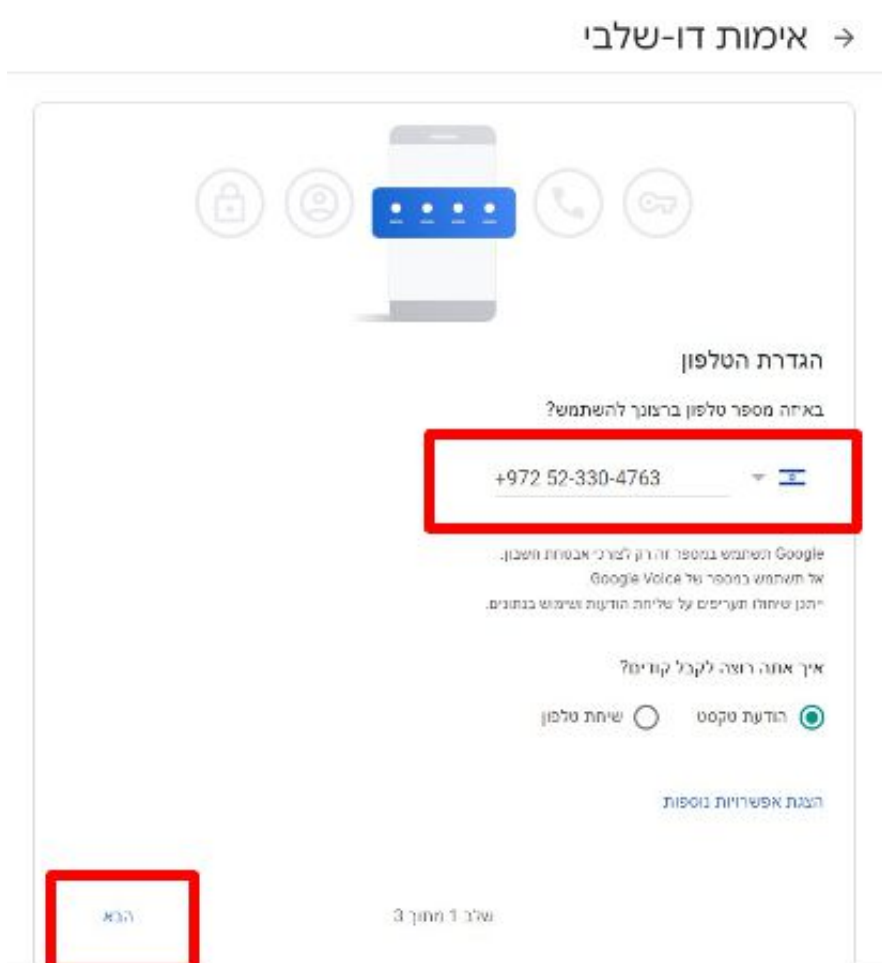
אימות דו-שלבי →

הגדרת הטלפון

באיזה מספר טלפון ברצונך להשתמש?

+972 52-330-4763

Google תשתמש במספר זה רק לצורכי אבטחת חשבון.
אל תשתמש במספר של Google Voice
ייתכן שיחולו תעריפים על שליחת הודעות ושימוש בנתונים.

איך אתה רוצה לקבל קודים?

הודעת טקסט
שיחת טלפון

הצגת אפשרויות נוספות

שלב 1 מתוך 3

הבא